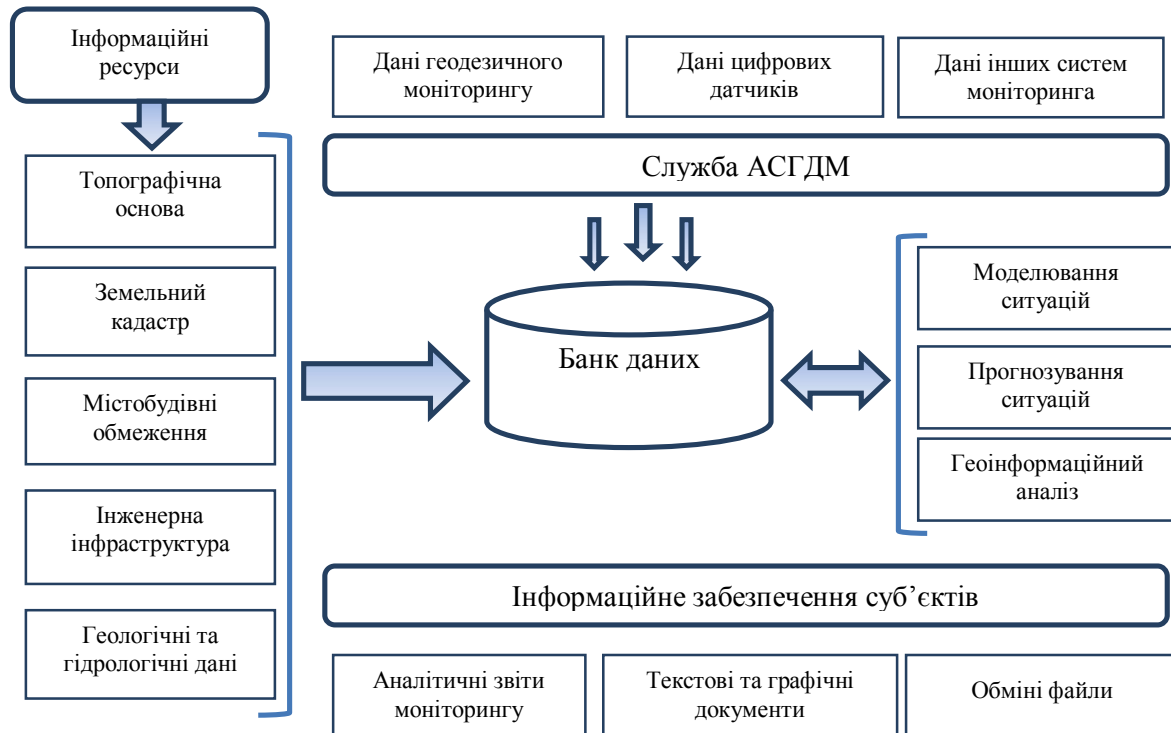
Інформаційні ресурси

Топографічна основа

Земельний кадастр

Містобудівні обмеження

Інженерна інфраструктура

Геологічні та гідрологічні дані

Дані геодезичного моніторингу

Дані цифрових датчиків

Дані інших систем моніторинга

Служба АСГДМ

Банк даних

Моделювання ситуацій

Прогнозування ситуацій

Геоінформаційний аналіз

Інформаційне забезпечення суб'єктів

Аналітичні звіти моніторингу

Текстові та графічні документи

Обміні файли